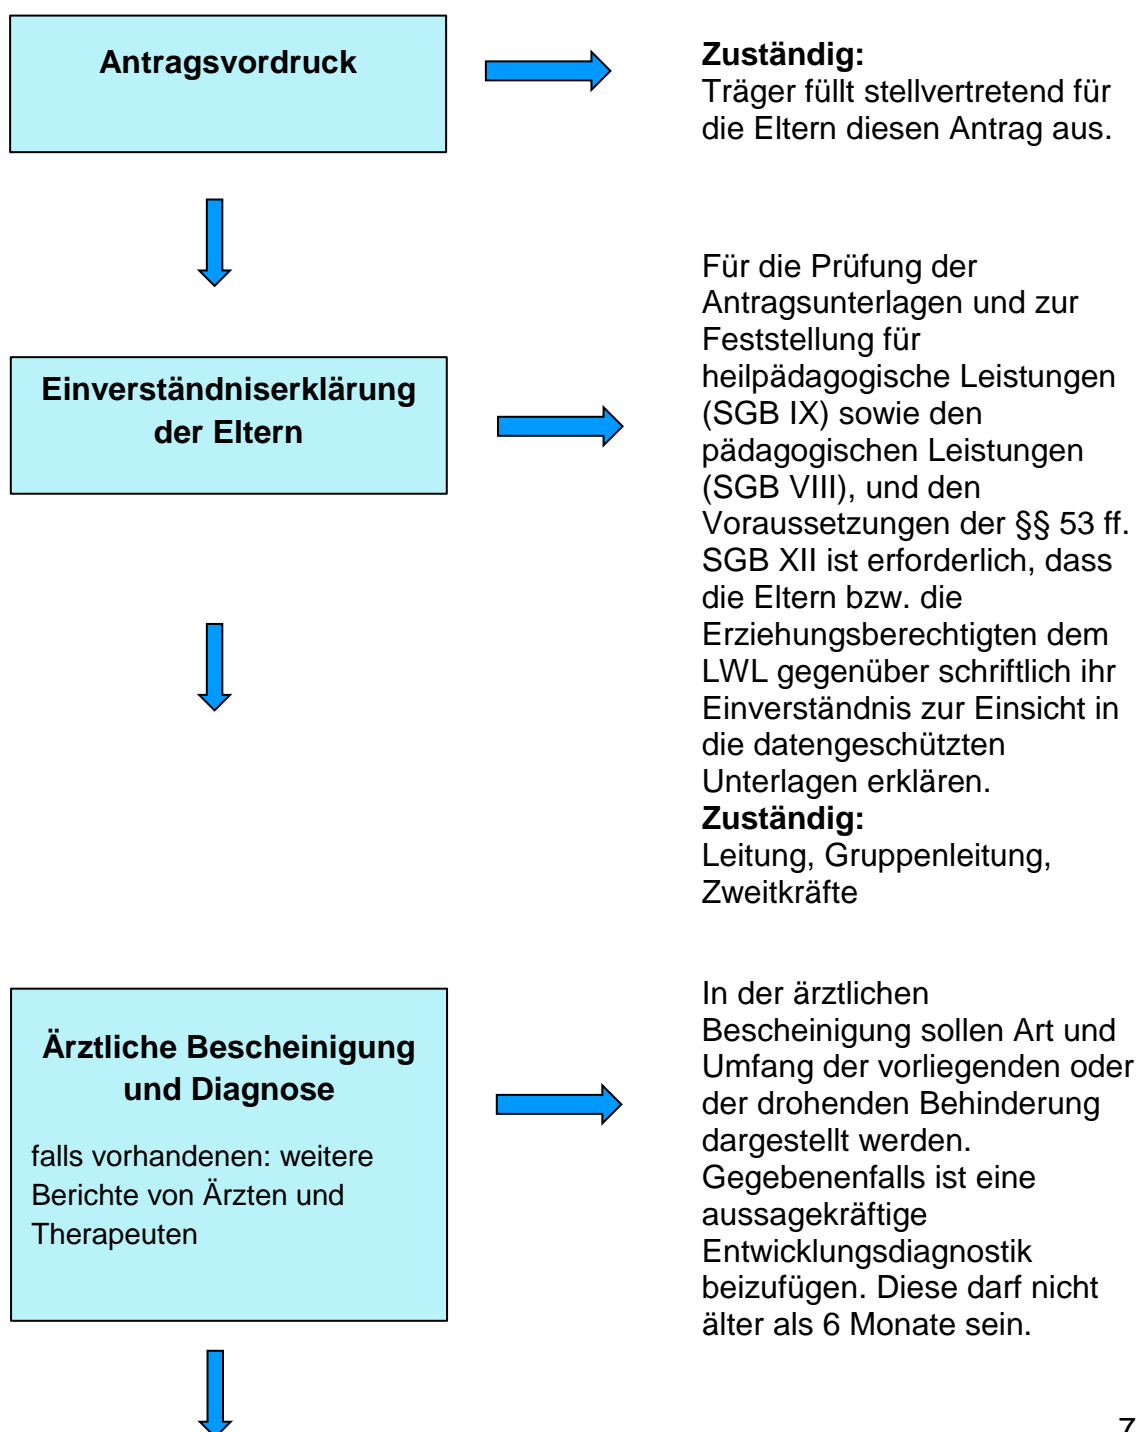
Antragsvordruck

Zuständig:
Träger füllt stellvertretend für die Eltern diesen Antrag aus.

Einverständniserklärung der Eltern

Für die Prüfung der Antragsunterlagen und zur Feststellung für heilpädagogische Leistungen (SGB IX) sowie den pädagogischen Leistungen (SGB VIII), und den Voraussetzungen der §§ 53 ff. SGB XII ist erforderlich, dass die Eltern bzw. die Erziehungsberechtigten dem LWL gegenüber schriftlich ihr Einverständnis zur Einsicht in die datengeschützten Unterlagen erklären.
Zuständig:
Leitung, Gruppenleitung, Zweitkräfte

Ärztliche Bescheinigung und Diagnose

falls vorhandenen: weitere Berichte von Ärzten und Therapeuten

In der ärztlichen Bescheinigung sollen Art und Umfang der vorliegenden oder der drohenden Behinderung dargestellt werden. Gegebenenfalls ist eine aussagekräftige Entwicklungsdiagnostik beizufügen. Diese darf nicht älter als 6 Monate sein.

7